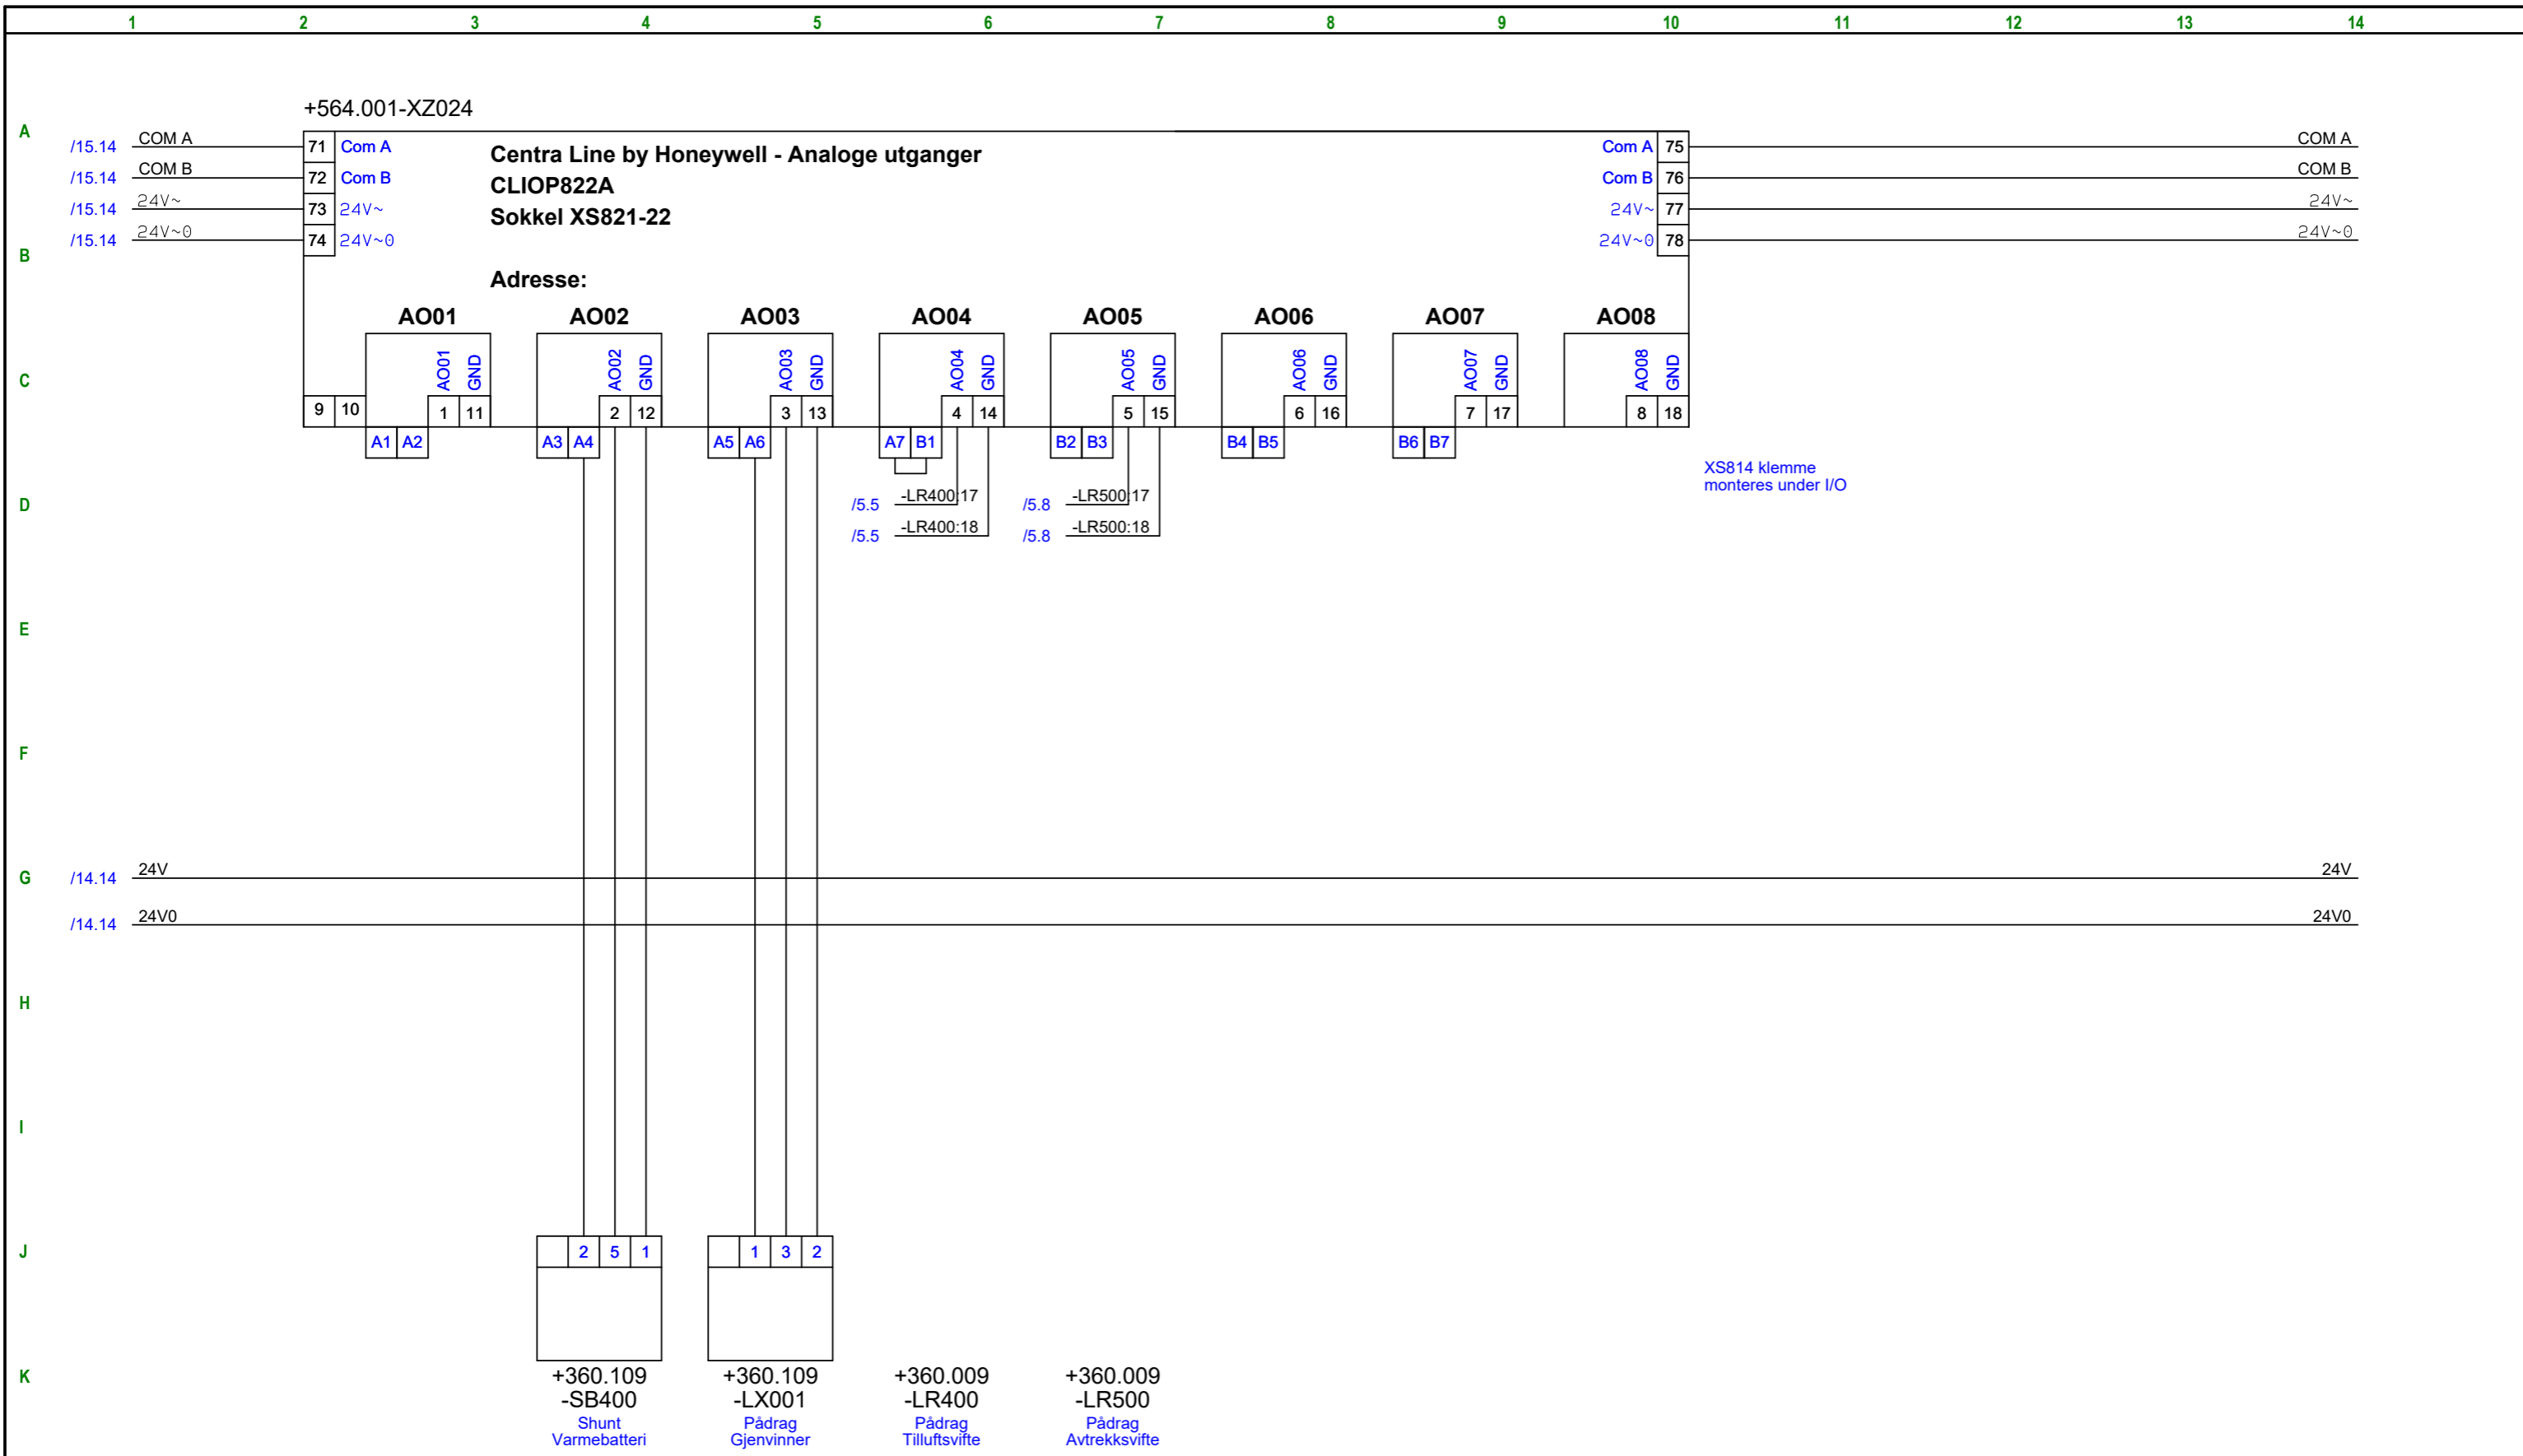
1 2 3 4 5 6 7 8 9 10 11 12 13 14

A
B
C
D
E
F
G
H
I
J
K

+564.001-XZ024

/15.14 COM A
/15.14 COM B
/15.14 24V~
/15.14 24V~0

71 Com A
72 Com B
73 24V~
74 24V~0

Centra Line by Honeywell - Analoge utganger
CLIOP822A
Sokkel XS821-22

Adresse:

Com A 75
Com B 76
24V~ 77
24V~0 78

COM A
COM B
24V~
24V~0

AO01 AO02 AO03 AO04 AO05 AO06 AO07 AO08

AO01 GND
AO02 GND
AO03 GND
AO04 GND
AO05 GND
AO06 GND
AO07 GND
AO08 GND

9 10 1 11 2 12 3 13 4 14 5 15 6 16 7 17 8 18

A1 A2 A3 A4 A5 A6 A7 B1 B2 B3 B4 B5 B6 B7

XS814 klemme
monteres under I/O

/5.5 -LR400 17
/5.5 -LR400:18
/5.8 -LR500 17
/5.8 -LR500:18

/14.14 24V
/14.14 24V0
24V
24V0

2 5 1
1 3 2

+360.109
-SB400
Shunt
Varmebatteri

+360.109
-LX001
Pådrag
Gjenvinner

+360.009
-LR400
Pådrag
Tilluftsvifte

+360.009
-LR500
Pådrag
Avtrekksvifte